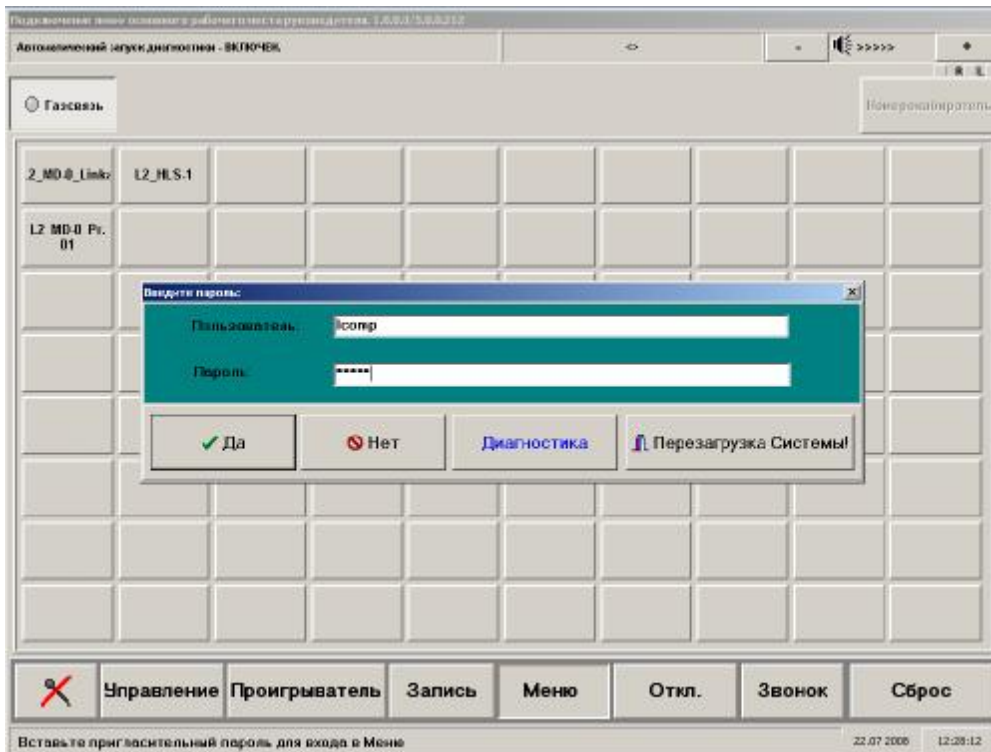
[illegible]

Автоматический запуск диагностики - ВКЛЮЧЕН

<>

>>>>>

R L

Газсвязь

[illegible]

2_MD.0_Link

L2_HLS.1

L2 MD-0 Pr. 01

Введите пароль:

Пользователь:

lcomp

Пароль:

******

✔ Да

Нет

Диагностика

Перезагрузка Системы!

Управление

Проигрыватель

Запись

Меню

Откл.

Звонок

Сброс

Вставьте пригласительный пароль для входа в Меню

22.07.2008

12:28:12